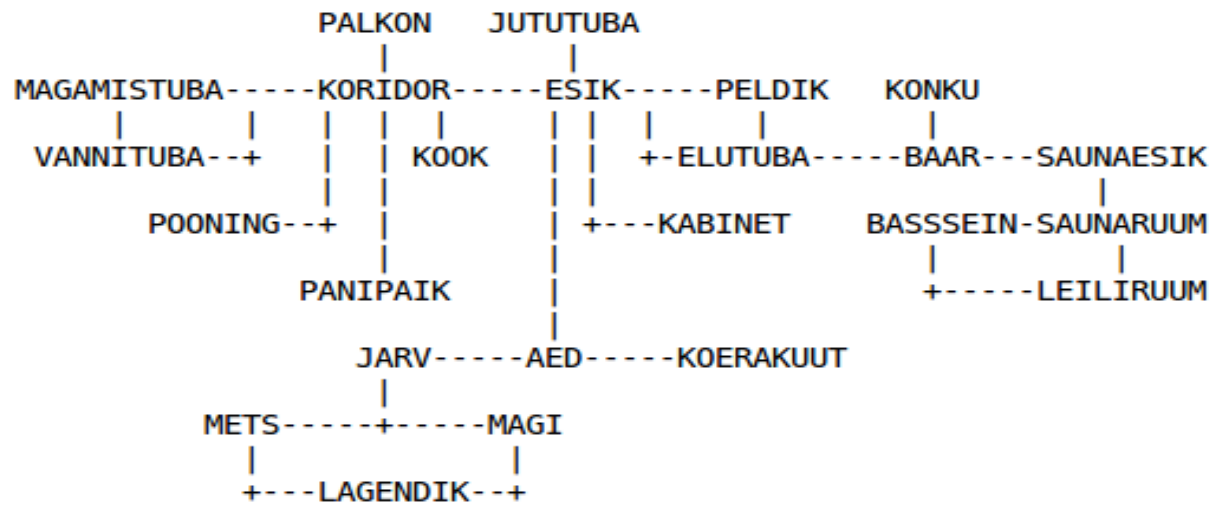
PALKON JUTUTUBA

MAGAMISTUBA-----KORIDOR-----ESIK-----PELDIK KONKU

VANNITUBA--+ KOOK +-ELUTUBA-----BAAR---SAUNAESIK

POONING--+ +---KABINET BASSSEIN-SAUNARUUM

PANIPAIK +-----LEILIRUUM

JARV-----AED-----KOERAKUUT

METS-----+-----MAGI

+---LAGENDIK--+